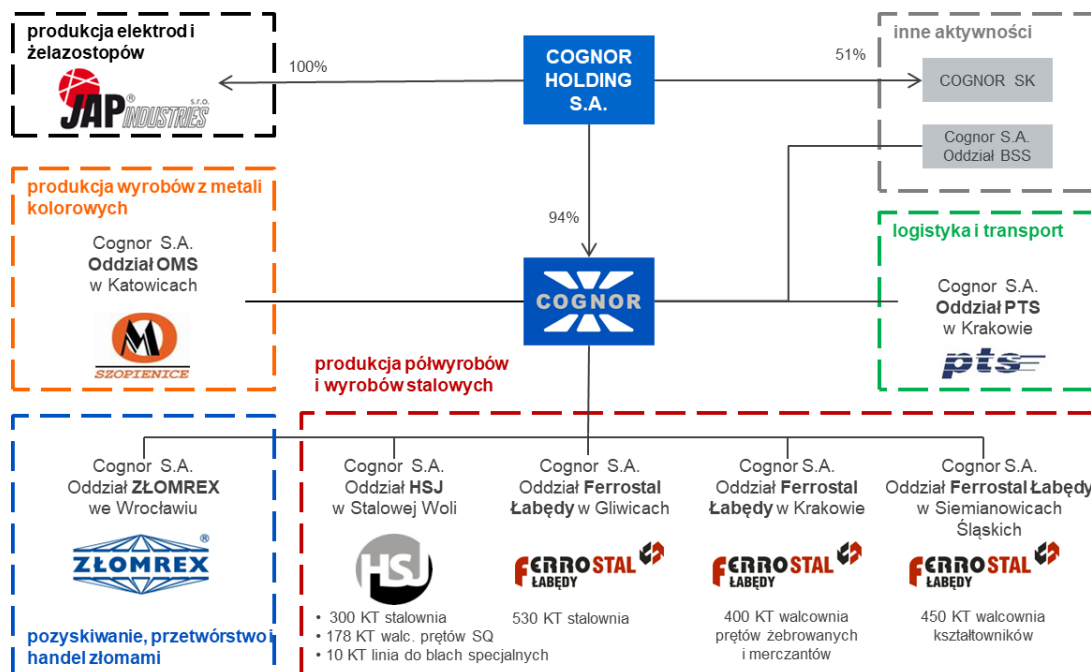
produkcja elektrod i żelazostopów

JAP INDUSTRIES s.r.o.

100%

COGNOR HOLDING S.A.

51%

inne aktywności

COGNOR SK

Cognor S.A. Oddział BSS

produkcja wyrobów z metali kolorowych

Cognor S.A. **Oddział OMS** w Katowicach

SZOPIENICE

94%

COGNOR

logistyka i transport

Cognor S.A. **Oddział PTS** w Krakowie

pts

produkcja półwyrobów i wyrobów stalowych

Cognor S.A. Oddział **ZŁOMREX** we Wrocławiu

ZŁOMREX

pozyskiwanie, przetwórstwo i handel złomami

Cognor S.A. Oddział **HSJ** w Stalowej Woli

HSJ

• 300 KT stalownia
• 178 KT walc. prętów SQ
• 10 KT linia do blach specjalnych

Cognor S.A. Oddział **Ferrostal Łabędy** w Gliwicach

FERROSTAL ŁABĘDY

530 KT stalownia

Cognor S.A. Oddział **Ferrostal Łabędy** w Krakowie

FERROSTAL ŁABĘDY

400 KT walcownia prętów żebrowanych i merczantów

Cognor S.A. Oddział **Ferrostal Łabędy** w Siemianowicach Śląskich

FERROSTAL ŁABĘDY

450 KT walcownia kształtowników